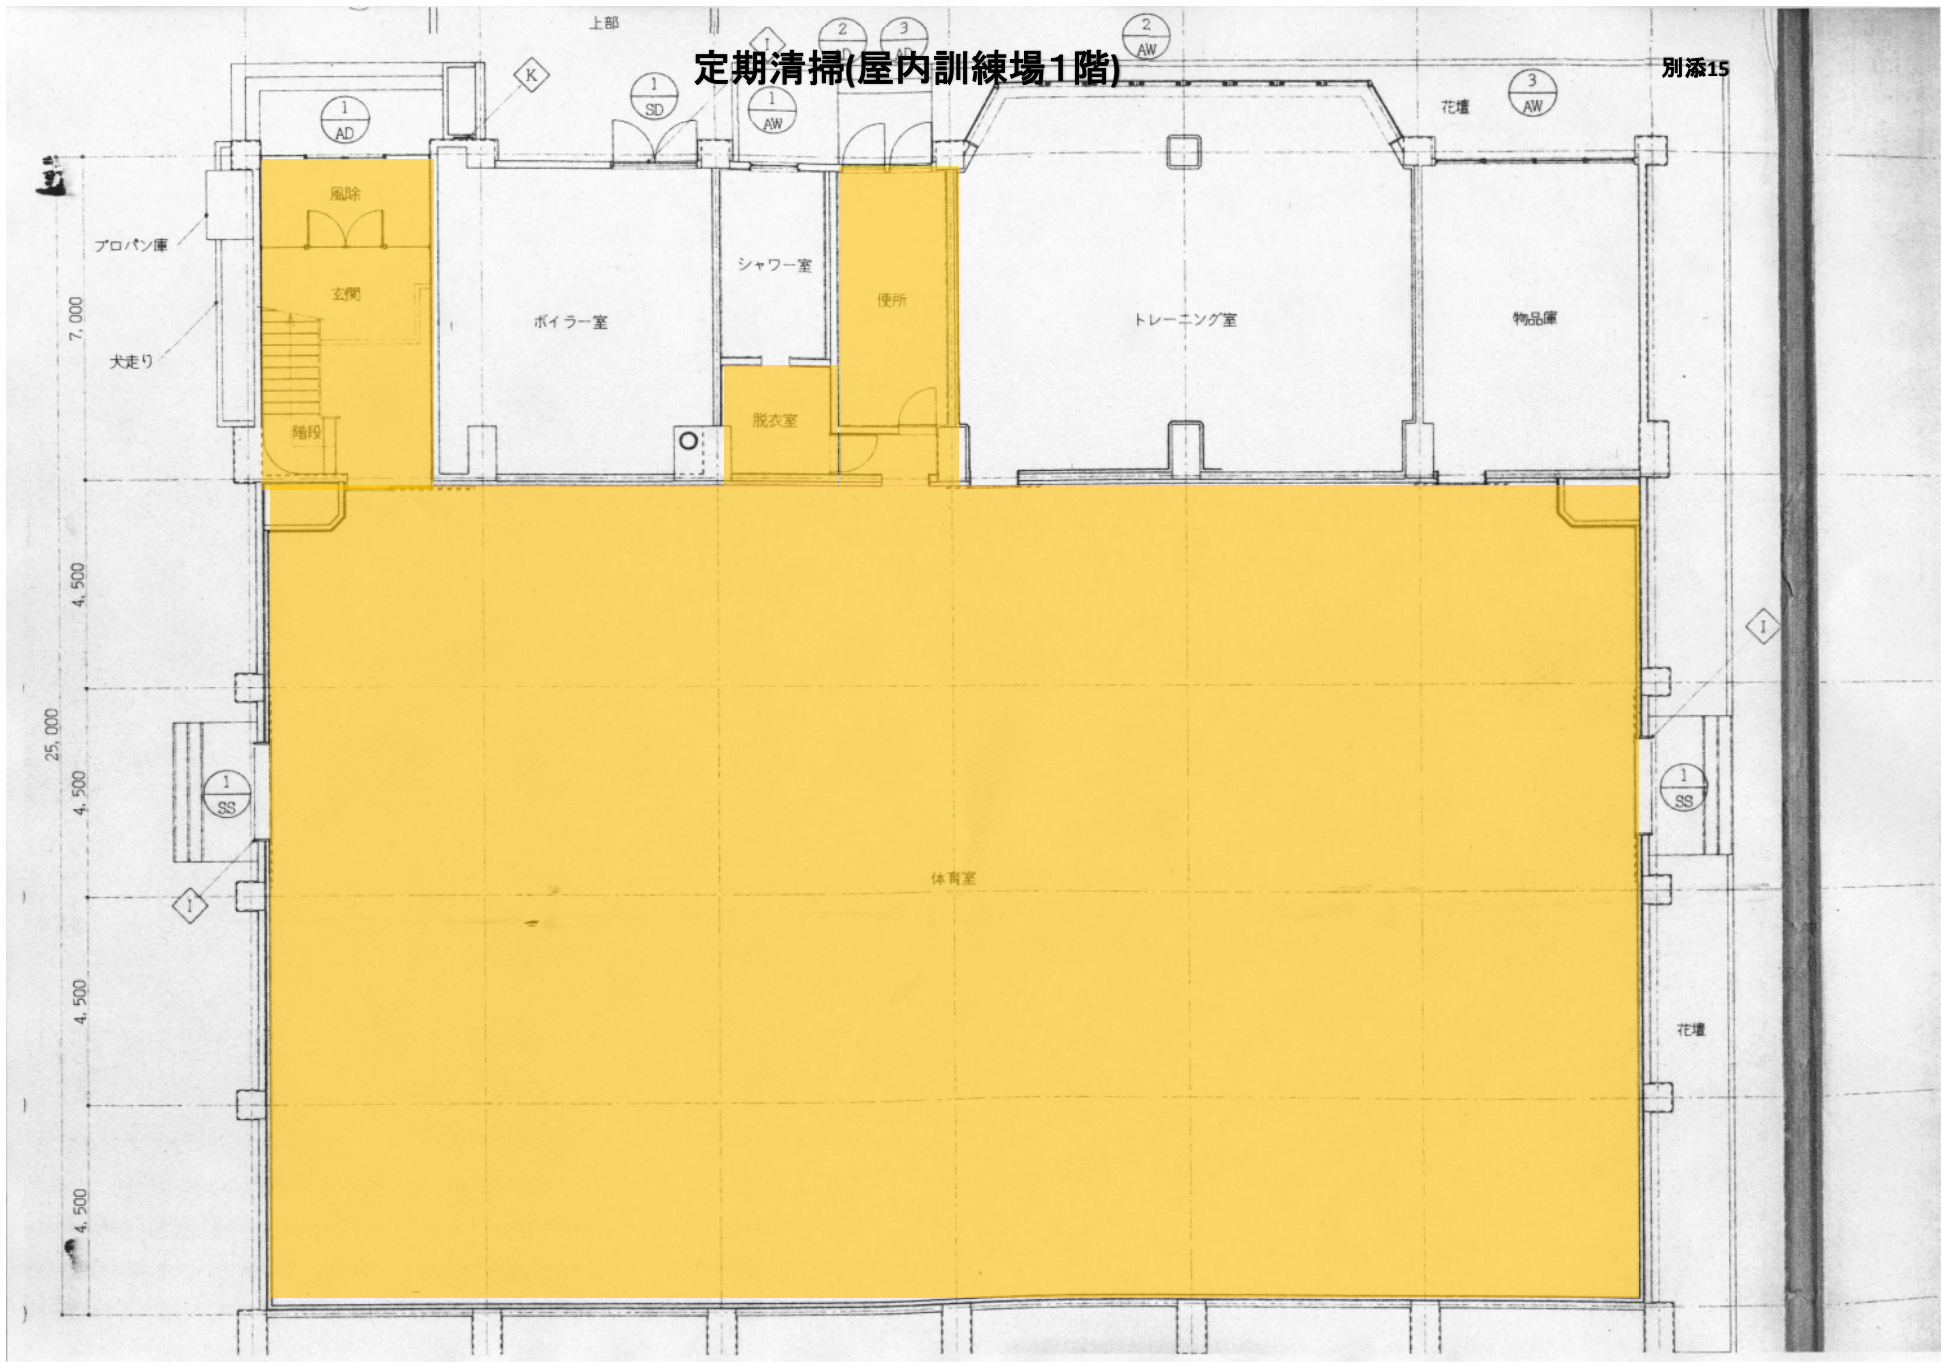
上部

定期清掃(屋内訓練場1階)

別添15

K

1
AD

1
SD

1
AW

2
AD

3
AD

2
AW

3
AW

花壇

プロパン庫

風除

玄関

階段

犬走り

7,000

ボイラー室

シャワー室

脱衣室

便所

トレーニング室

物品庫

4,500

25,000

4,500

4,500

4,500

1
SS

1
SS

I

I

体育室

花壇